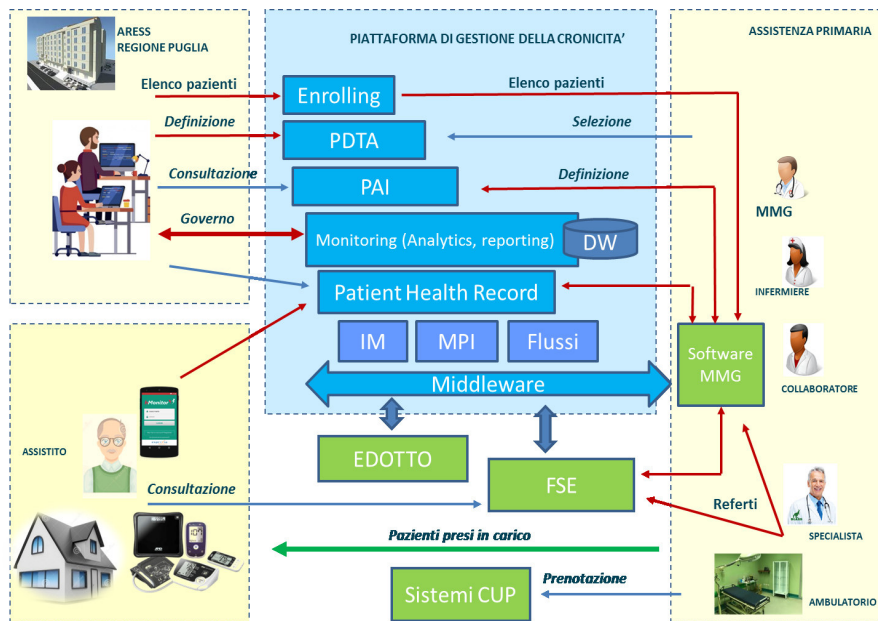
ARESS
REGIONE PUGLIA

PIATTAFORMA DI GESTIONE DELLA CRONICITA'

ASSISTENZA PRIMARIA

Elenco pazienti

Enrolling

Elenco pazienti

Definizione

PDTA

Selezione

Consultazione

PAI

Definizione

MMG

Governo

Monitoring (Analytics, reporting)

DW

INFERMIERE

Patient Health Record

IM

MPI

Flussi

Software MMG

COLLABORATORE

Middleware

Monitor

ASSISTITO

EDOTTO

FSE

Consultazione

Referti

SPECIALISTA

Pazienti presi in carico

Prenotazione

Sistemi CUP

AMBULATORIO